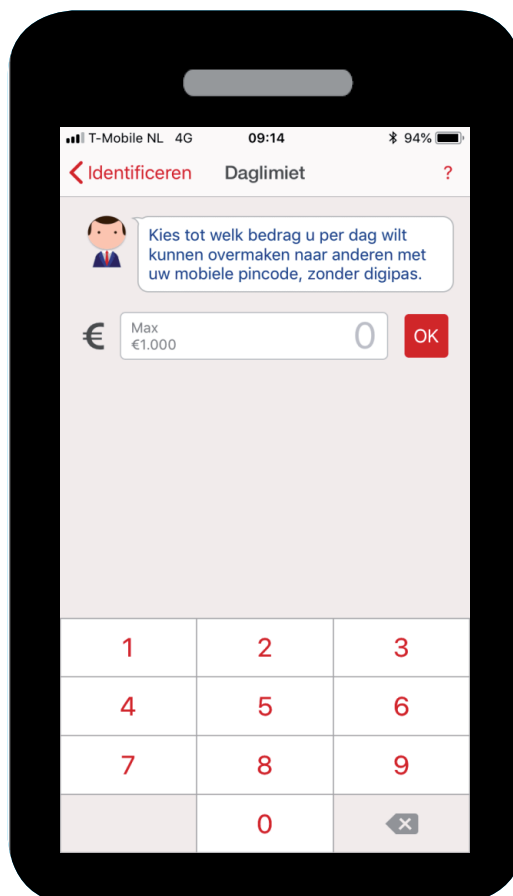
T-Mobile NL 4G 09:14 94%

Identificeren Daglimiet ?

Kies tot welk bedrag u per dag wilt kunnen overmaken naar anderen met uw mobiele pincode, zonder digipas.

€ Max €1.000 0 OK

| 1 | 2 | 3 |
|---|---|---|
| 4 | 5 | 6 |
| 7 | 8 | 9 |
|  | 0 |  |